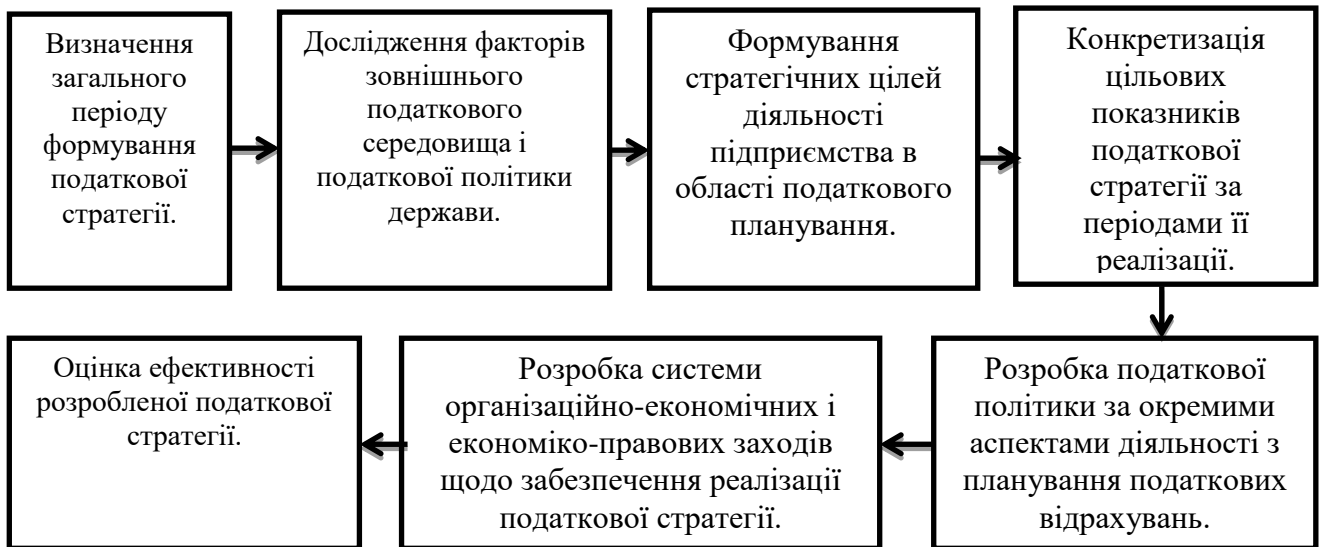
Визначення загального періоду формування податкової стратегії.

Дослідження факторів зовнішнього податкового середовища і податкової політики держави.

Формування стратегічних цілей діяльності підприємства в області податкового планування.

Конкретизація цільових показників податкової стратегії за періодами її реалізації.

Розробка податкової політики за окремими аспектами діяльності з планування податкових відрахувань.

Розробка системи організаційно-економічних і економіко-правових заходів щодо забезпечення реалізації податкової стратегії.

Оцінка ефективності розробленої податкової стратегії.